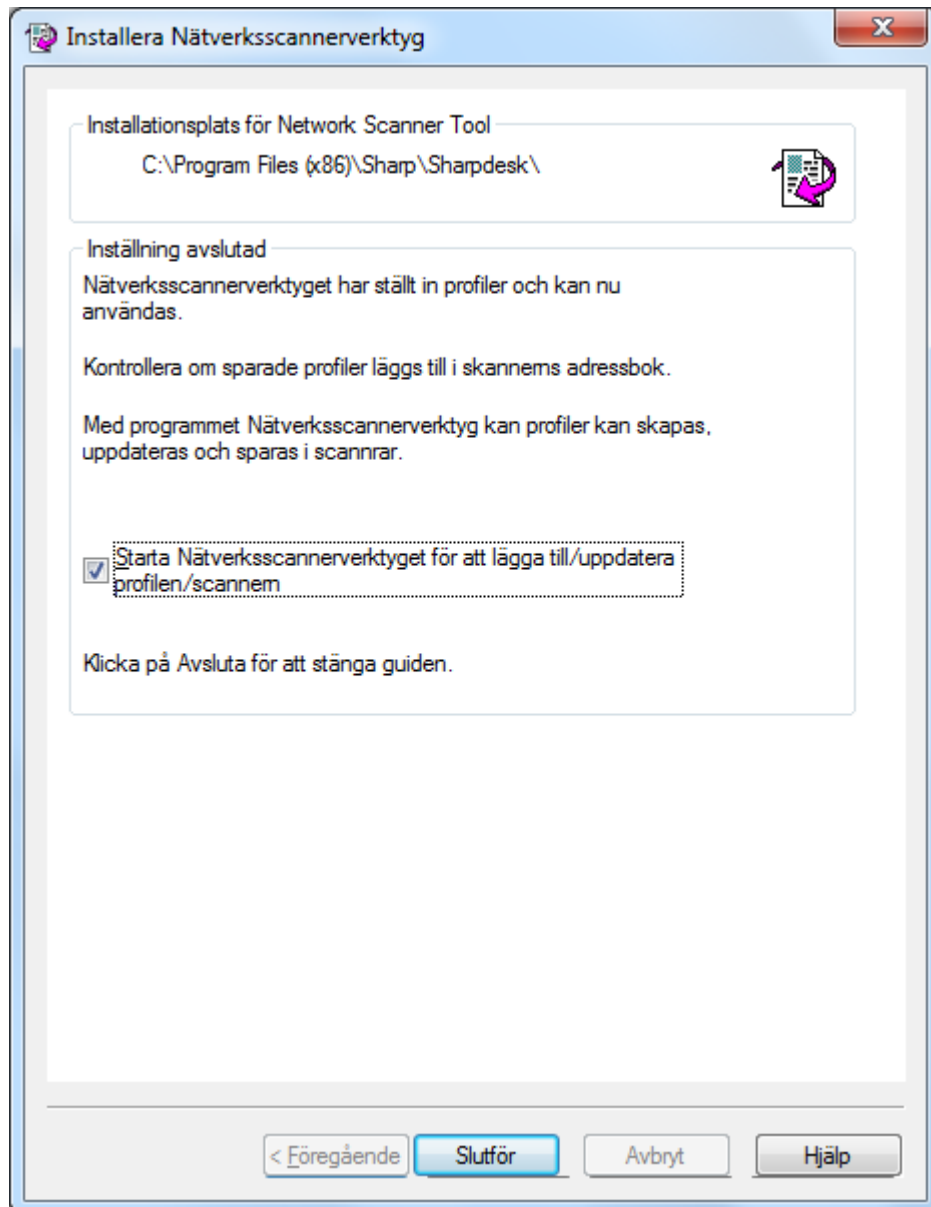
Installera Nätverksscannerverktyg

Installationsplats för Network Scanner Tool

C:\Program Files (x86)\Sharp\Sharpdesk\

Inställning avslutad

Nätverksscannerverktyget har ställt in profiler och kan nu användas.

Kontrollera om sparade profiler läggs till i skannerns adressbok.

Med programmet Nätverksscannerverktyg kan profiler kan skapas, uppdateras och sparas i scannrar.

Starta Nätverksscannerverktyget för att lägga till/uppdatera profilen/scannern

Klicka på Avsluta för att stänga guiden.

< Föregående

Slutför

Avbryt

Hjälp